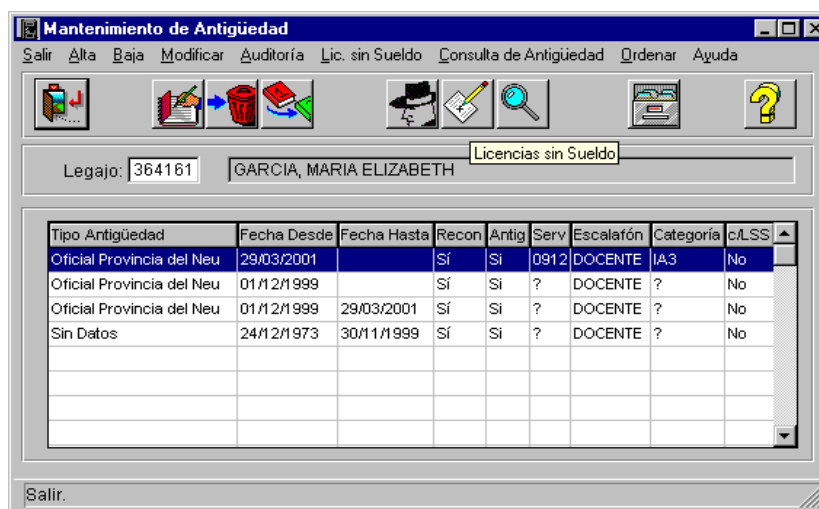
Mantenimiento de Antigüedad

Salir Alta Baja Modificar Auditoría Lic. sin Sueldo Consulta de Antigüedad Ordenar Ayuda

Licencias sin Sueldo

Legajo: 364161 GARCIA, MARIA ELIZABETH

| Tipo Antigüedad | Fecha Desde | Fecha Hasta | Recon | Antig | Serv | Escalafón | Categoría | c/LSS |
|---|---|---|---|---|---|---|---|---|
| Oficial Provincia del Neu | 29/03/2001 | | Sí | Si | 0912 | DOCENTE | IA3 | No |
| Oficial Provincia del Neu | 01/12/1999 | | Sí | Si | ? | DOCENTE | ? | No |
| Oficial Provincia del Neu | 01/12/1999 | 29/03/2001 | Sí | Si | ? | DOCENTE | ? | No |
| Sin Datos | 24/12/1973 | 30/11/1999 | Sí | Si | ? | DOCENTE | ? | No |

Salir.